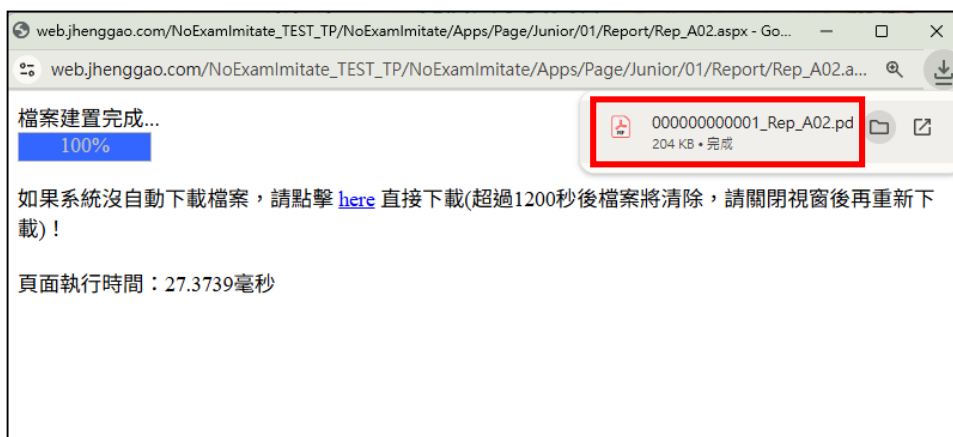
web.jhenggao.com/NoExamImitate_TEST_TP/NoExamImitate/Apps/Page/Junior/01/Report/Rep_A02.aspx - Go...

web.jhenggao.com/NoExamImitate_TEST_TP/NoExamImitate/Apps/Page/Junior/01/Report/Rep_A02.a...

檔案建置完成...

100%

000000000001_Rep_A02.pd

204 KB • 完成

如果系統沒自動下載檔案，請點擊 here 直接下載(超過1200秒後檔案將清除，請關閉視窗後再重新下載)！

頁面執行時間：27.3739毫秒